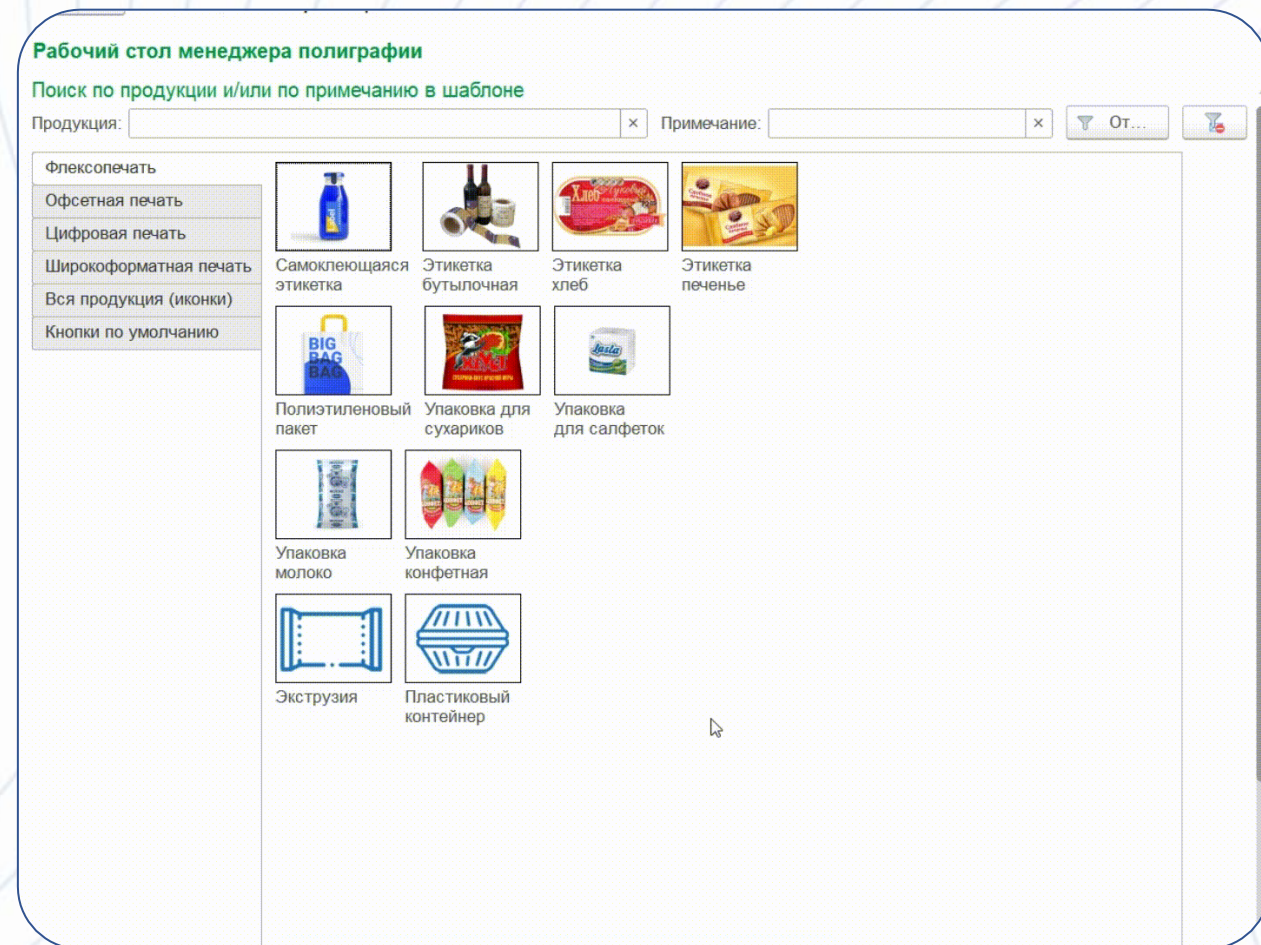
Рабочий стол менеджера полиграфии

Поиск по продукции и/или по примечанию в шаблоне

Продукция: × Примечание: × От...

Флексопечать
Офсетная печать
Цифровая печать
Широкоформатная печать
Вся продукция (иконки)
Кнопки по умолчанию

Самоклеющаяся этикетка
Этикетка бутылочная
Этикетка хлеб
Этикетка печенье
Полиэтиленовый пакет
Упаковка для сухариков
Упаковка для салфеток
Упаковка молоко
Упаковка конфетная
Экструзия
Пластиковый контейнер